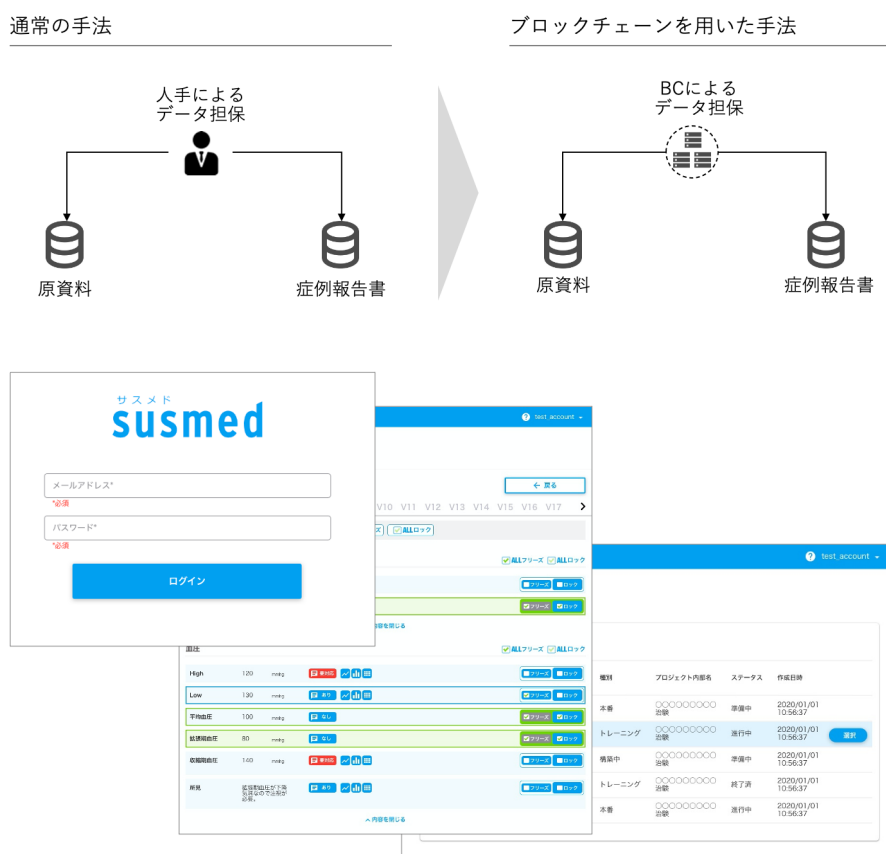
通常の手法

人手による
データ担保

原資料

症例報告書

ブロックチェーンを用いた手法

BCによる
データ担保

原資料

症例報告書

サスメド
susmed

メールアドレス*
*必須

パスワード*
*必須

ログイン

test_account

← 戻る

V10 V11 V12 V13 V14 V15 V16 V17

ALLロック

ALLフリーズ ALLロック

フリーズ ロック

フリーズ ロック

内容を閉じる

血圧

ALLフリーズ ALLロック

| | | | | |
|---|---|---|---|---|
| High | 120 | mmHg | 要対応 | フリーズ ロック |
| Low | 130 | mmHg | あり | フリーズ ロック |
| 平均血圧 | 100 | mmHg | なし | フリーズ ロック |
| 拡張期血圧 | 80 | mmHg | なし | フリーズ ロック |
| 収縮期血圧 | 140 | mmHg | 要対応 | フリーズ ロック |
| 所見 | 拡張期血圧が下限外異常なので治験が必要。 | | | フリーズ ロック |

内容を閉じる

test_account

| 種別 | プロジェクト内部名 | ステータス | 作成日時 | |
|---|---|---|---|---|
| 本番 | ○○○○○○○○○ 治験 | 準備中 | 2020/01/01 10:56:37 | |
| トレーニング | ○○○○○○○○○ 治験 | 進行中 | 2020/01/01 10:56:37 | 選択 |
| 構築中 | ○○○○○○○○○ 治験 | 準備中 | 2020/01/01 10:56:37 | |
| トレーニング | ○○○○○○○○○ 治験 | 終了済 | 2020/01/01 10:56:37 | |
| 本番 | ○○○○○○○○○ 治験 | 進行中 | 2020/01/01 10:56:37 | |